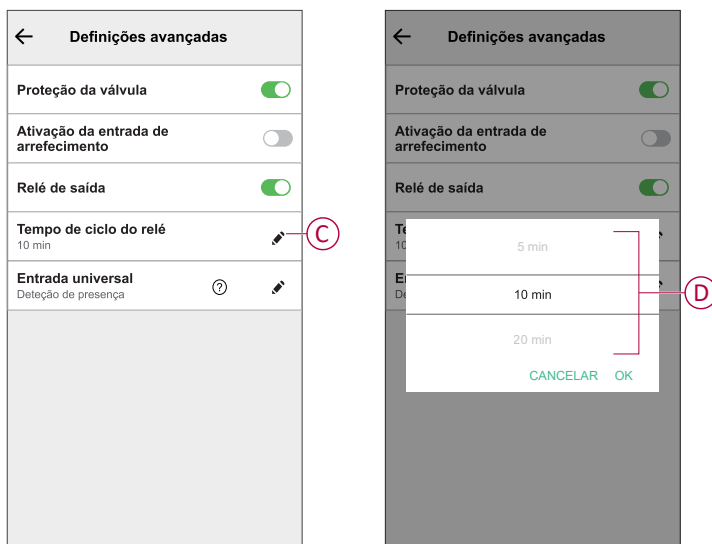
Definições avançadas

Proteção da válvula

Ativação da entrada de arrefecimento

Relé de saída

Tempo de ciclo do relé
10 min

C

Entrada universal
Deteção de presença

?

Definições avançadas

Proteção da válvula

Ativação da entrada de arrefecimento

Relé de saída

Te
10

En
De

5 min

10 min

20 min

CANCELAR OK

D